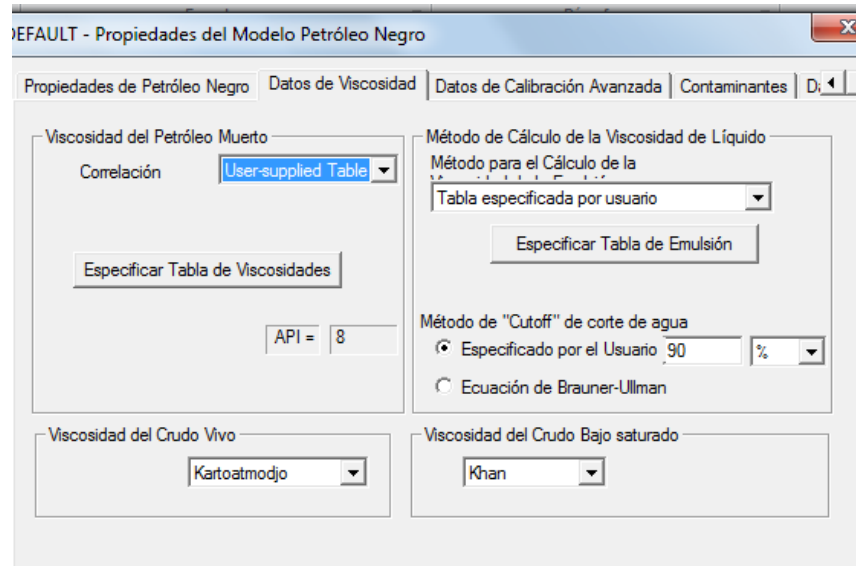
DEFAULT - Propiedades del Modelo Petróleo Negro

Propiedades de Petróleo Negro | Datos de Viscosidad | Datos de Calibración Avanzada | Contaminantes | D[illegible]

Viscosidad del Petróleo Muerto

Correlación User-supplied Table

Especificar Tabla de Viscosidades

API = 8

Método de Cálculo de la Viscosidad de Líquido

Método para el Cálculo de la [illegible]

Tabla especificada por usuario

Especificar Tabla de Emulsión

Método de "Cutoff" de corte de agua

Especificado por el Usuario 90 %

Ecuación de Brauner-Ullman

Viscosidad del Crudo Vivo

Kartoatmodjo

Viscosidad del Crudo Bajo saturado

Khan